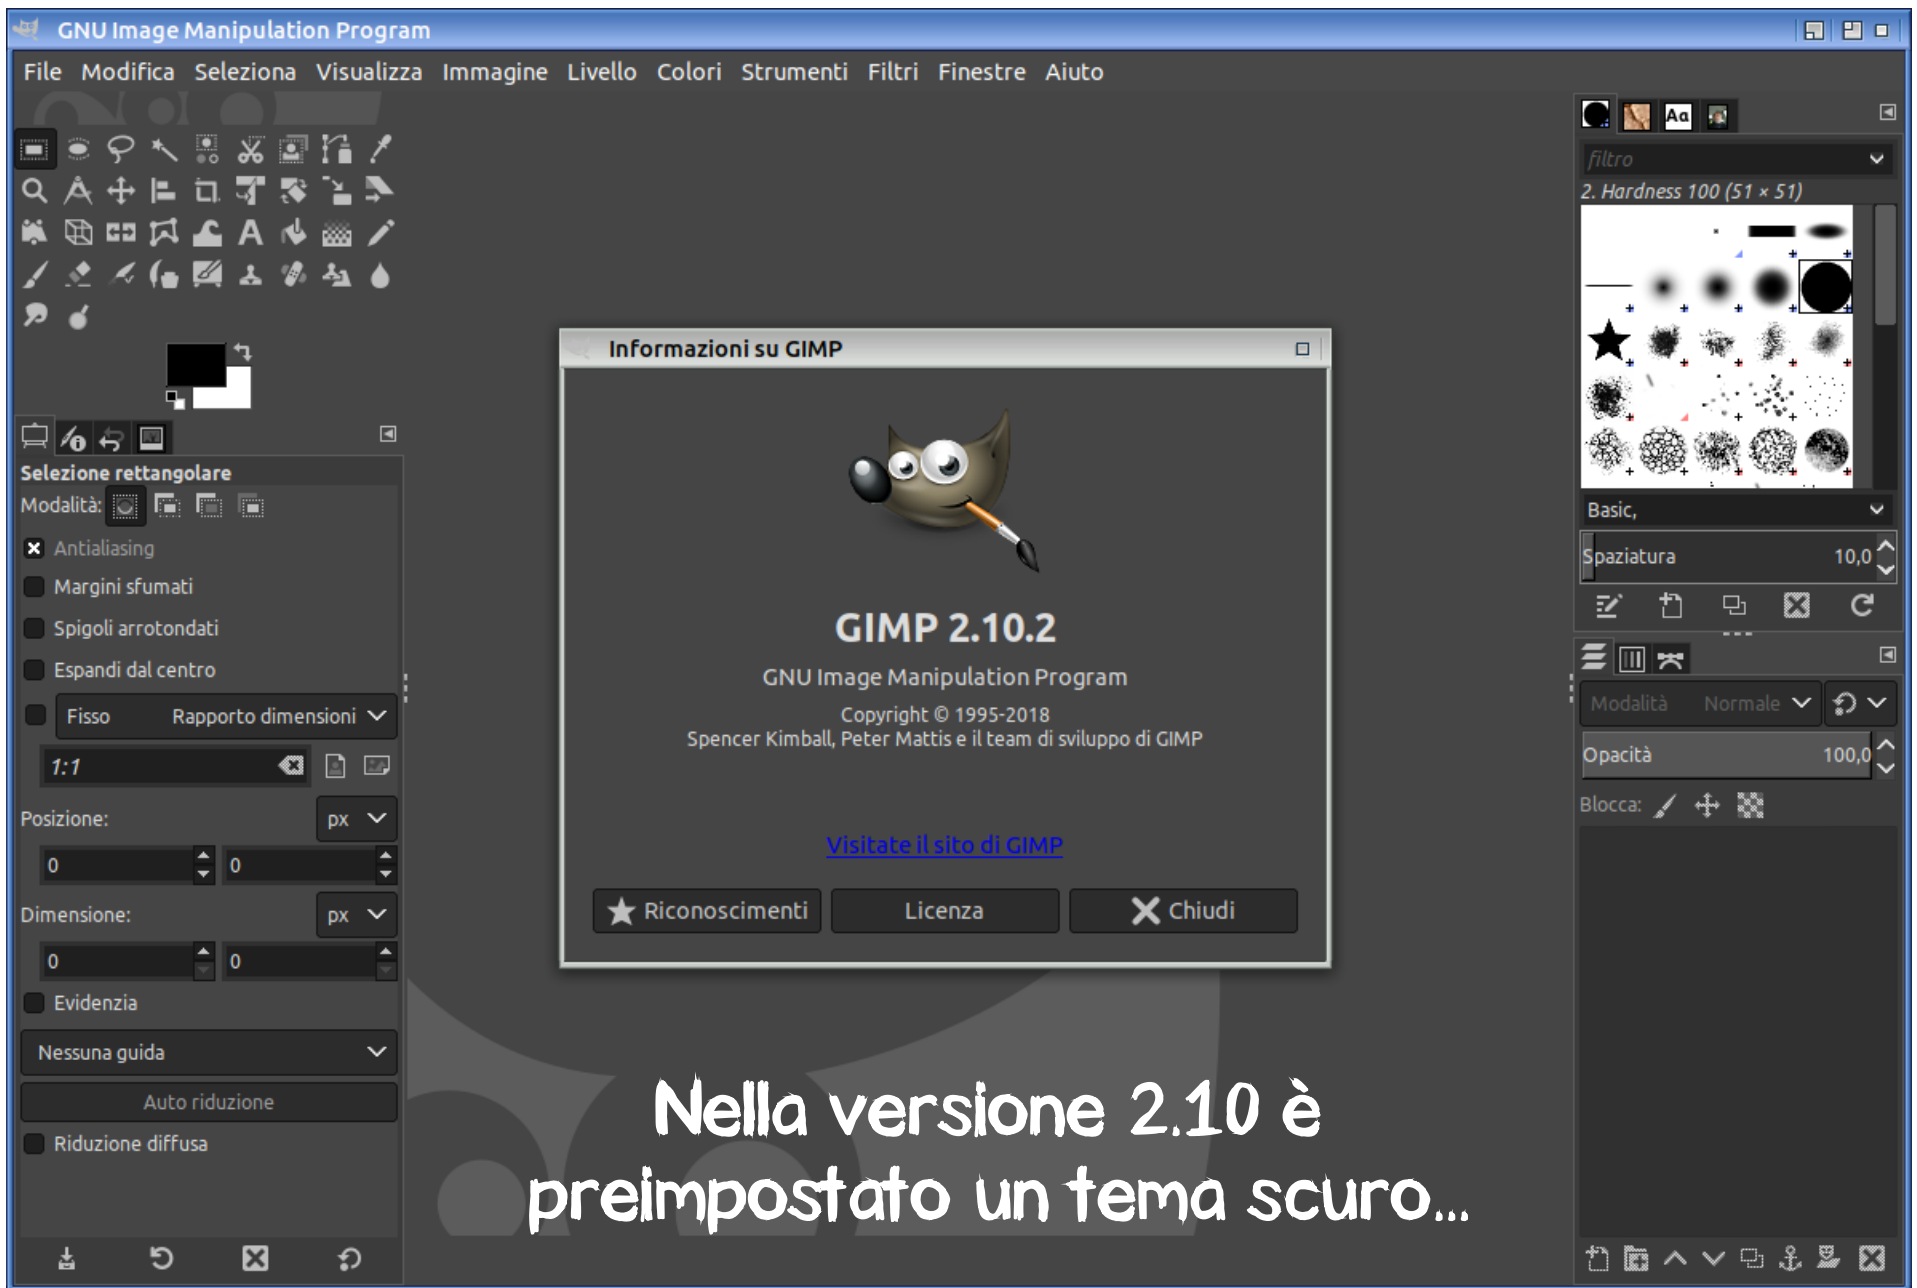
GNU Image Manipulation Program

File Modifica Seleziona Visualizza Immagine Livello Colori Strumenti Filtri Finestre Aiuto

Selezione rettangolare
Modalità:
Antialiasing
Margini sfumati
Spigoli arrotondati
Espandi dal centro
Fisso Rapporto dimensioni
1:1
Posizione: px
0 0
Dimensione: px
0 0
Evidenzia
Nessuna guida
Auto riduzione
Riduzione diffusa

Informazioni su GIMP

GIMP 2.10.2
GNU Image Manipulation Program
Copyright © 1995-2018
Spencer Kimball, Peter Mattis e il team di sviluppo di GIMP

Visitate il sito di GIMP

Riconoscimenti Licenza Chiudi

filtro
2. Hardness 100 (51 × 51)
Basic,
Spaziatura 10,0
Modalità Normale
Opacità 100,0
Blocca:

Nella versione 2.10 è preimpostato un tema scuro...